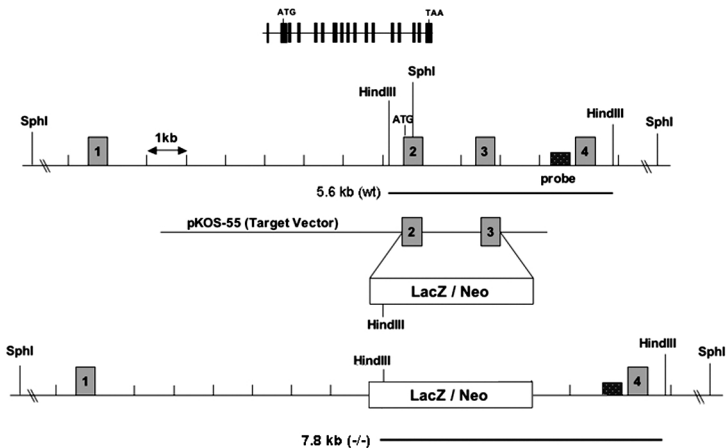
ATG

TAA

SphI

HindIII

SphI

1kb

ATG

1

2

3

4

HindIII

SphI

probe

5.6 kb (wt)

pKOS-55 (Target Vector)

2

3

LacZ / Neo

HindIII

SphI

HindIII

HindIII

SphI

1

LacZ / Neo

4

7.8 kb (-/-)